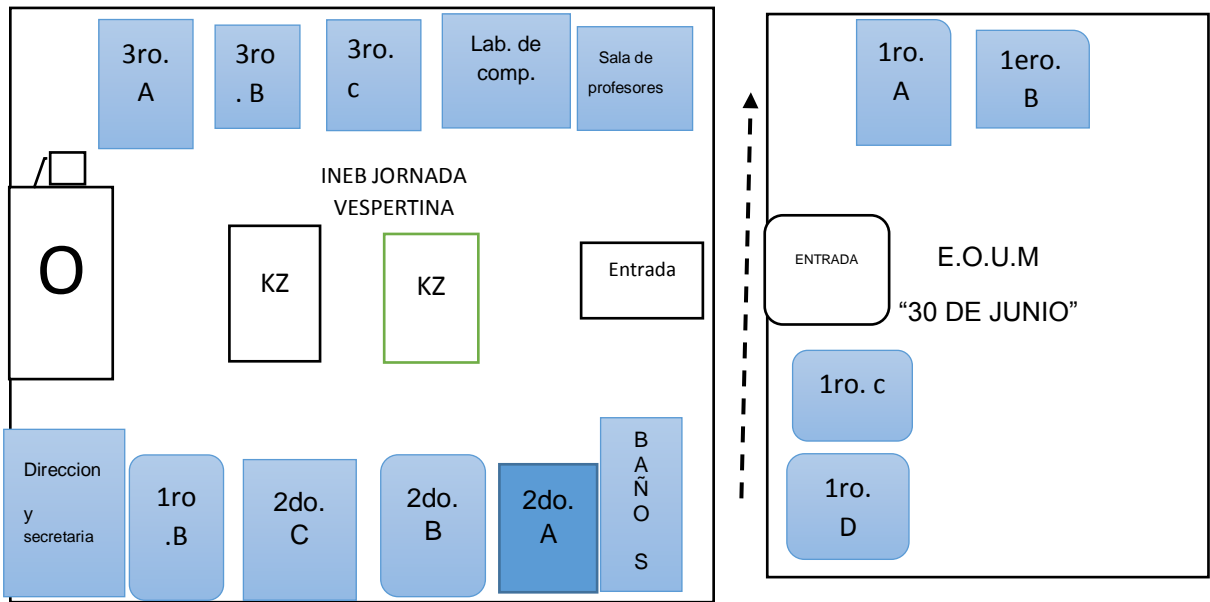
3ro.
A

3ro
. B

3ro.
c

Lab. de
comp.

Sala de
profesores

O

INEB JORNADA
VESPERTINA

KZ

KZ

Entrada

Direccion

y
secretaria

1ro
.B

2do.
C

2do.
B

2do.
A

B
A
Ñ
O

S

1ro.
A

1ero.
B

ENTRADA

E.O.U.M

“30 DE JUNIO”

1ro. c

1ro.
D